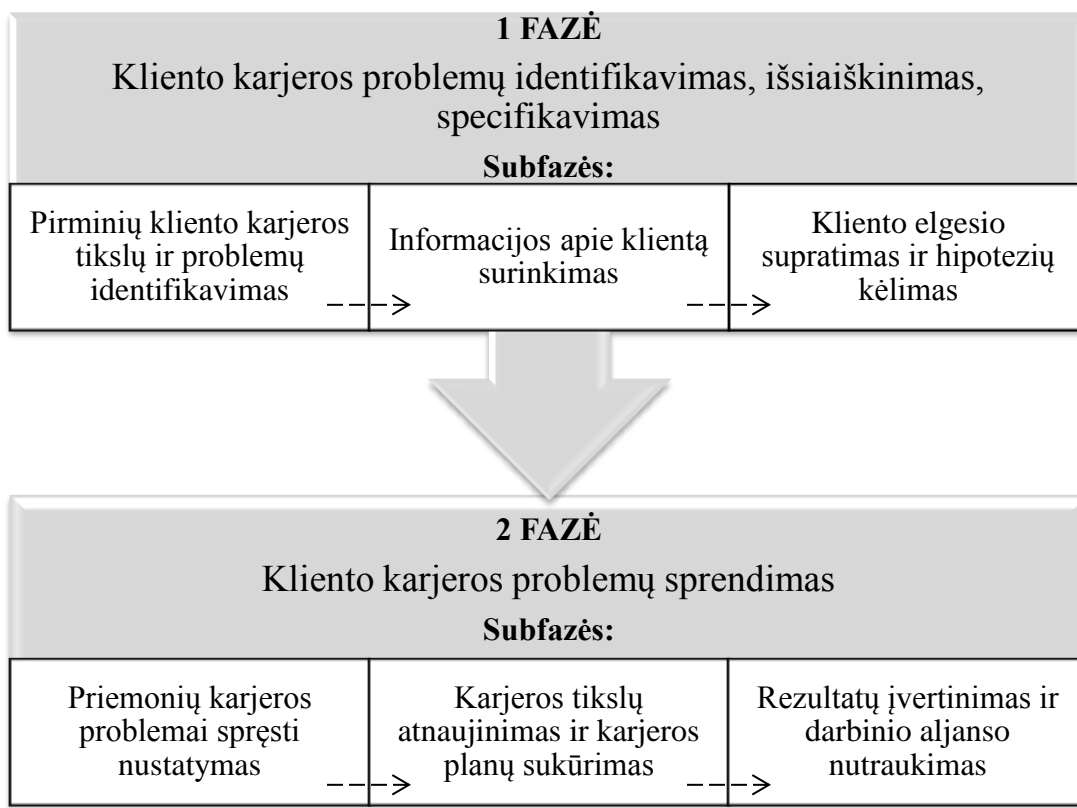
1 FAZĖ

Kliento karjeros problemų identifikavimas, išsiaiškinimas, specifikavimas

Subfazės:

| Pirminių kliento karjeros tikslų ir problemų identifikavimas | Informacijos apie klientą surinkimas | Kliento elgesio supratimas ir hipotezių kėlimas |
|---|---|---|

2 FAZĖ

Kliento karjeros problemų sprendimas

Subfazės:

| Priemonių karjeros problemai spręsti nustatymas | Karjeros tikslų atnaujinimas ir karjeros planų sukūrimas | Rezultatų įvertinimas ir darbinio aljanso nutraukimas |
|---|---|---|